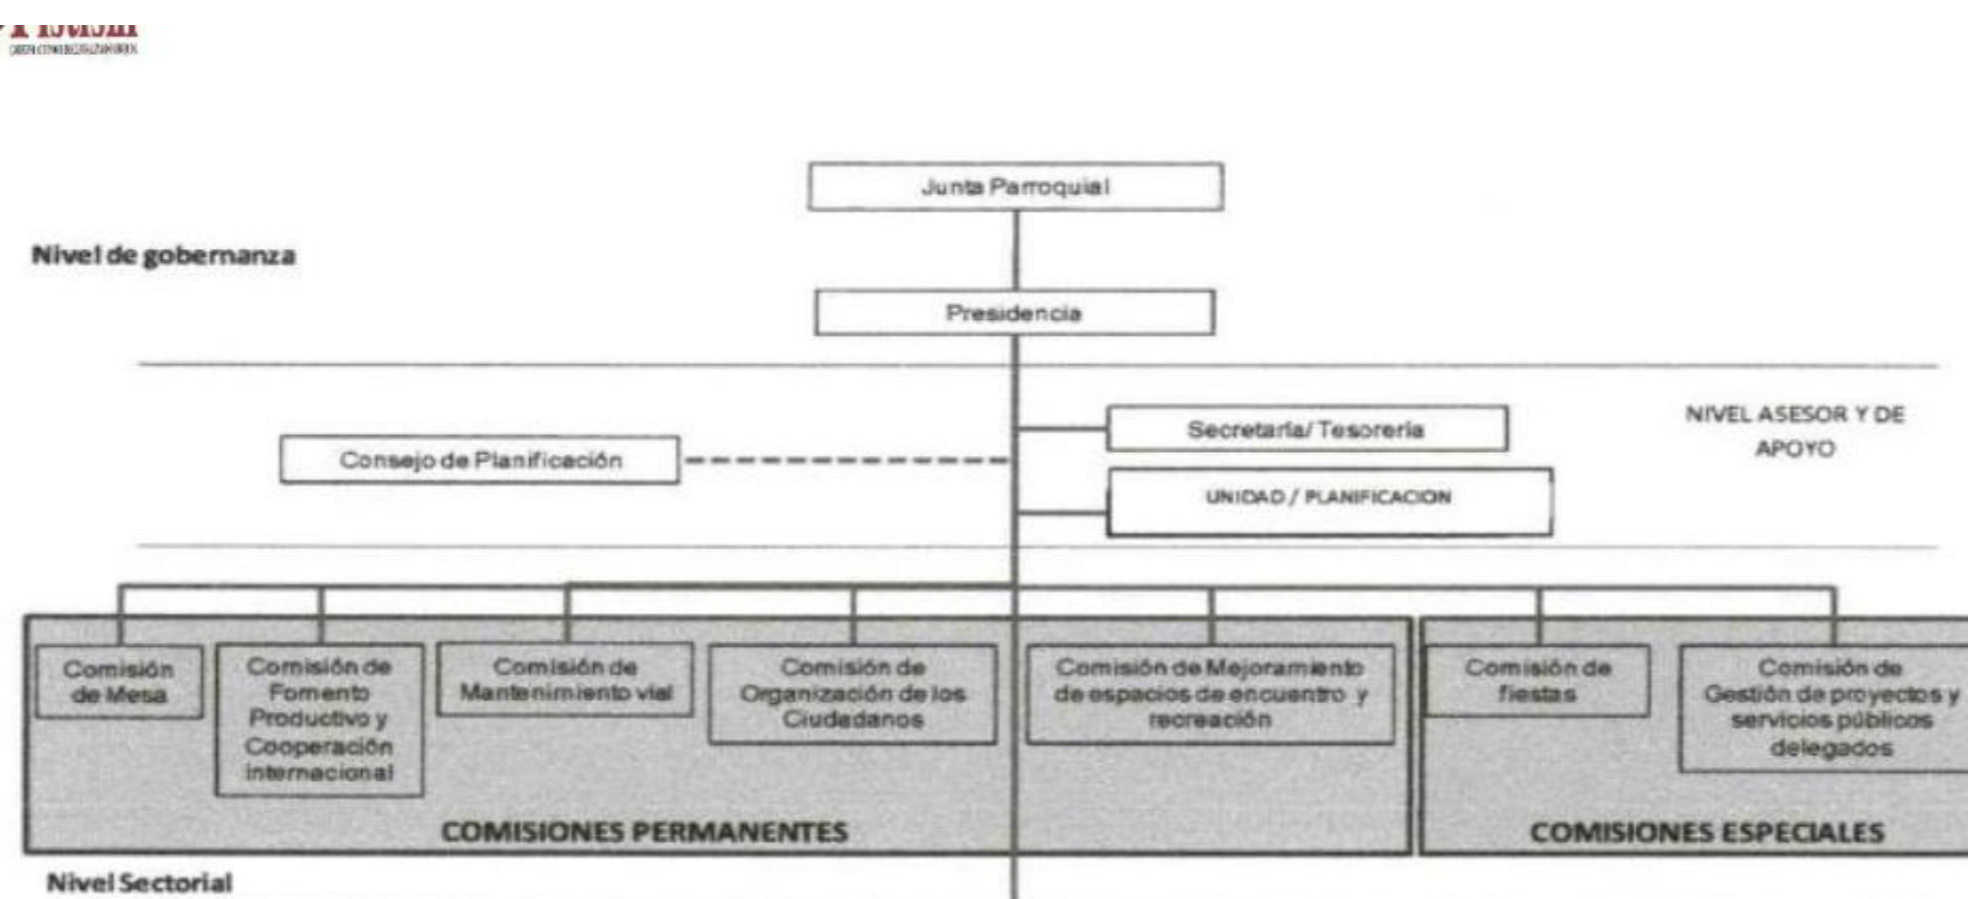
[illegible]

Junta Parroquial

Nivel de gobernanza

Presidencia

Secretaria/ Tesoreria

NIVEL ASESOR Y DE APOYO

Consejo de Planificación

UNIDAD / PLANIFICACION

Comisión de Mesa

Comisión de Fomento Productivo y Cooperación internacional

Comisión de Mantenimiento vial

Comisión de Organización de los Ciudadanos

Comisión de Mejoramiento de espacios de encuentro y recreación

Comisión de fiestas

Comisión de Gestión de proyectos y servicios públicos delegados

COMISIONES PERMANENTES

COMISIONES ESPECIALES

Nivel Sectorial